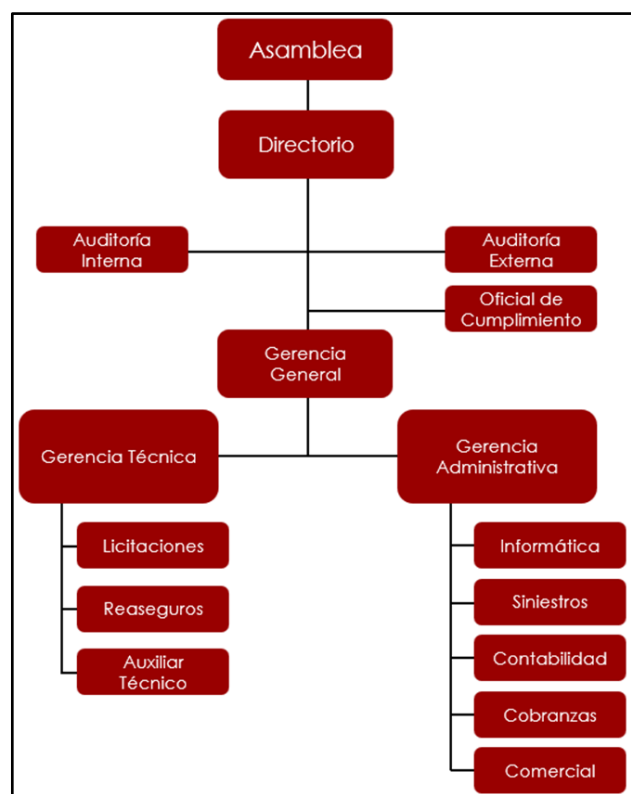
Asamblea

Directorio

Auditoría Interna

Auditoría Externa

Oficial de Cumplimiento

Gerencia General

Gerencia Técnica

Gerencia Administrativa

Licitaciones

Reaseguros

Auxiliar Técnico

Informática

Siniestros

Contabilidad

Cobranzas

Comercial